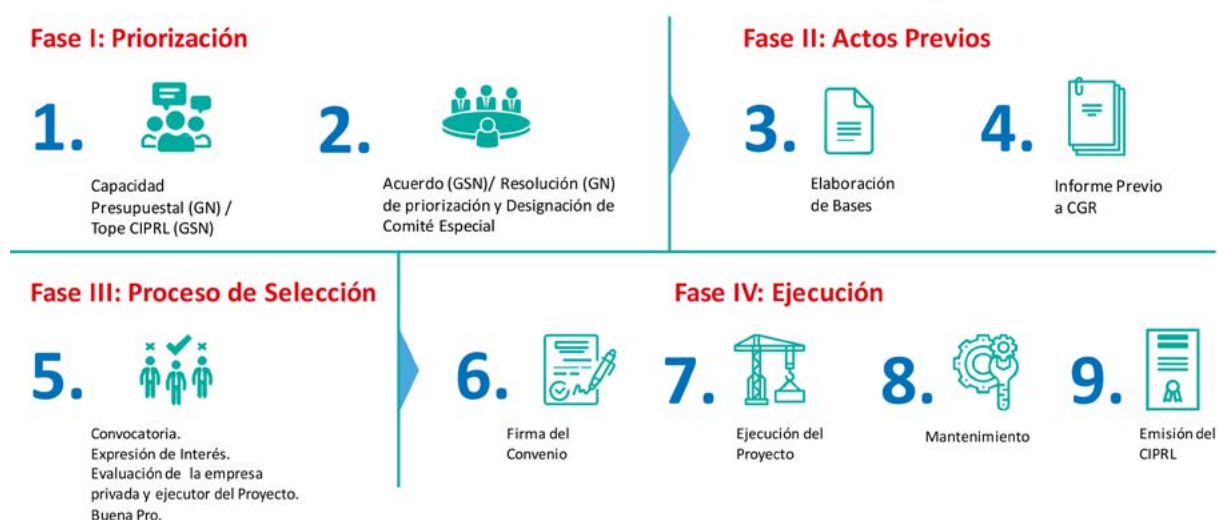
Fase I: Priorización

1.

Capacidad Presupuestal (GN) / Tope CIPRL (GSN)

2.

Acuerdo (GSN)/ Resolución (GN) de priorización y Designación de Comité Especial

Fase II: Actos Previos

3.

Elaboración de Bases

4.

Informe Previo a CGR

Fase III: Proceso de Selección

5.

Convocatoria.
Expresión de Interés.
Evaluación de la empresa privada y ejecutor del Proyecto.
Buena Pro.

Fase IV: Ejecución

6.

Firma del Convenio

7.

Ejecución del Proyecto

8.

Mantenimiento

9.

Emisión del CIPRL